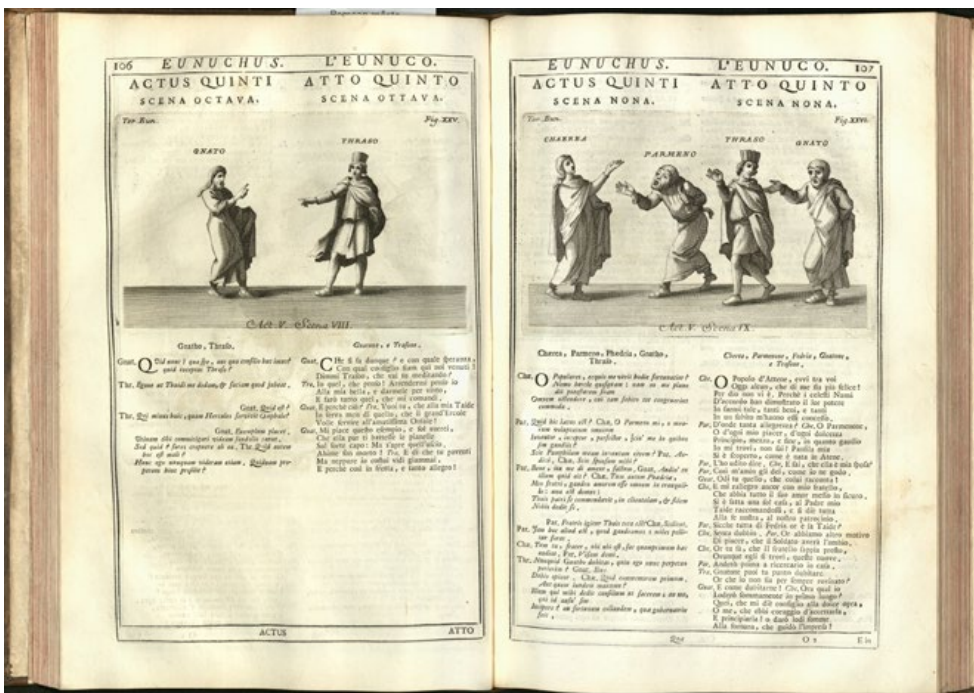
106 EUNUCHUS. L'EUNUCO.
ACTUS QUINTI SCENA OCTAVA.
ATTO QUINTO SCENA OTTAVA.

Ter. Rom. Fig. XXV.

GNATO THRASO

Act. V. Scena VIII.

Gnatho, Thraso.

Gnat. Quid nunc? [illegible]

Thr. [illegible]

Gnat. Quid est?

Thr. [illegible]

Gnat. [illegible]

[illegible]

Gnatone, e Trasone.

Gnat. Che si fa dunque? e con quale speranza, Con qual consiglio siam qui noi venuti? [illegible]

Tra. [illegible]

Gnat. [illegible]

Gnat. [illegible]

ACTUS

ATTO

EUNUCHUS. L'EUNUCO. 107
ACTUS QUINTI SCENA NONA.
ATTO QUINTO SCENA NONA.

Ter. Rom. Fig. XXVI.

CHAEREA PARMENO THRASO GNATO

Act. V. Scena IX.

Chaerea, Parmeno, Phaedria, Gnatho, Thraso.

Che. O Populares, ecquis me vivit hodie fortunatior? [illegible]

Par. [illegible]

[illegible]

Cherea, Parmenone, Fedria, Gnatone, e Trasone.

Che. O Popolo d'Attene, evvi tra voi Oggi alcun, che di me sia più felice? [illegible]

Par. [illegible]

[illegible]

Quo

O 2

E in